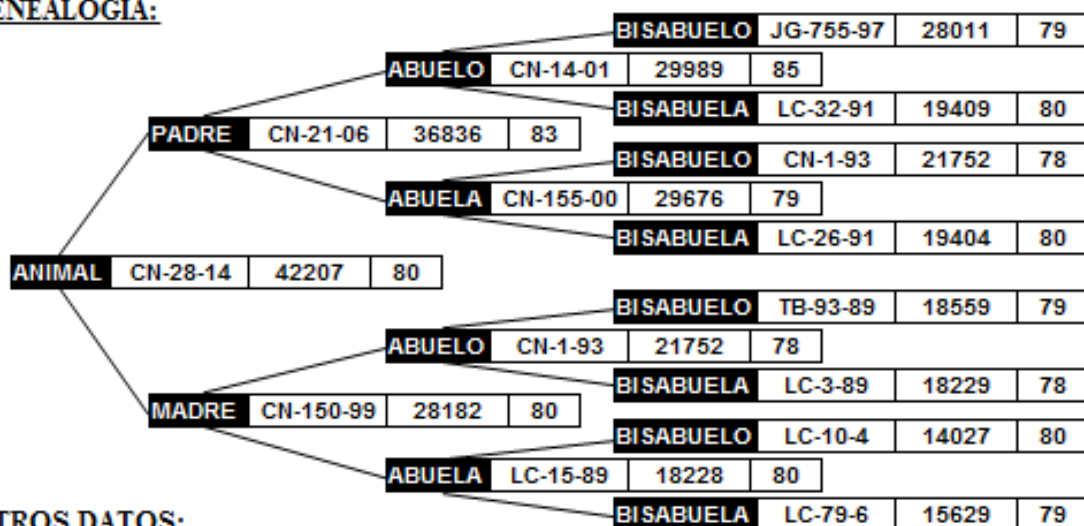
NEALOGIA:

BISABUELO JG-755-97 28011 79
ABUELO CN-14-01 29989 85
BISABUELA LC-32-91 19409 80
PADRE CN-21-06 36836 83
BISABUELO CN-1-93 21752 78
ABUELA CN-155-00 29676 79
BISABUELA LC-26-91 19404 80
ANIMAL CN-28-14 42207 80
BISABUELO TB-93-89 18559 79
ABUELO CN-1-93 21752 78
BISABUELA LC-3-89 18229 78
MADRE CN-150-99 28182 80
BISABUELO LC-10-4 14027 80
ABUELA LC-15-89 18228 80
BISABUELA LC-79-6 15629 79

TROS DATOS: